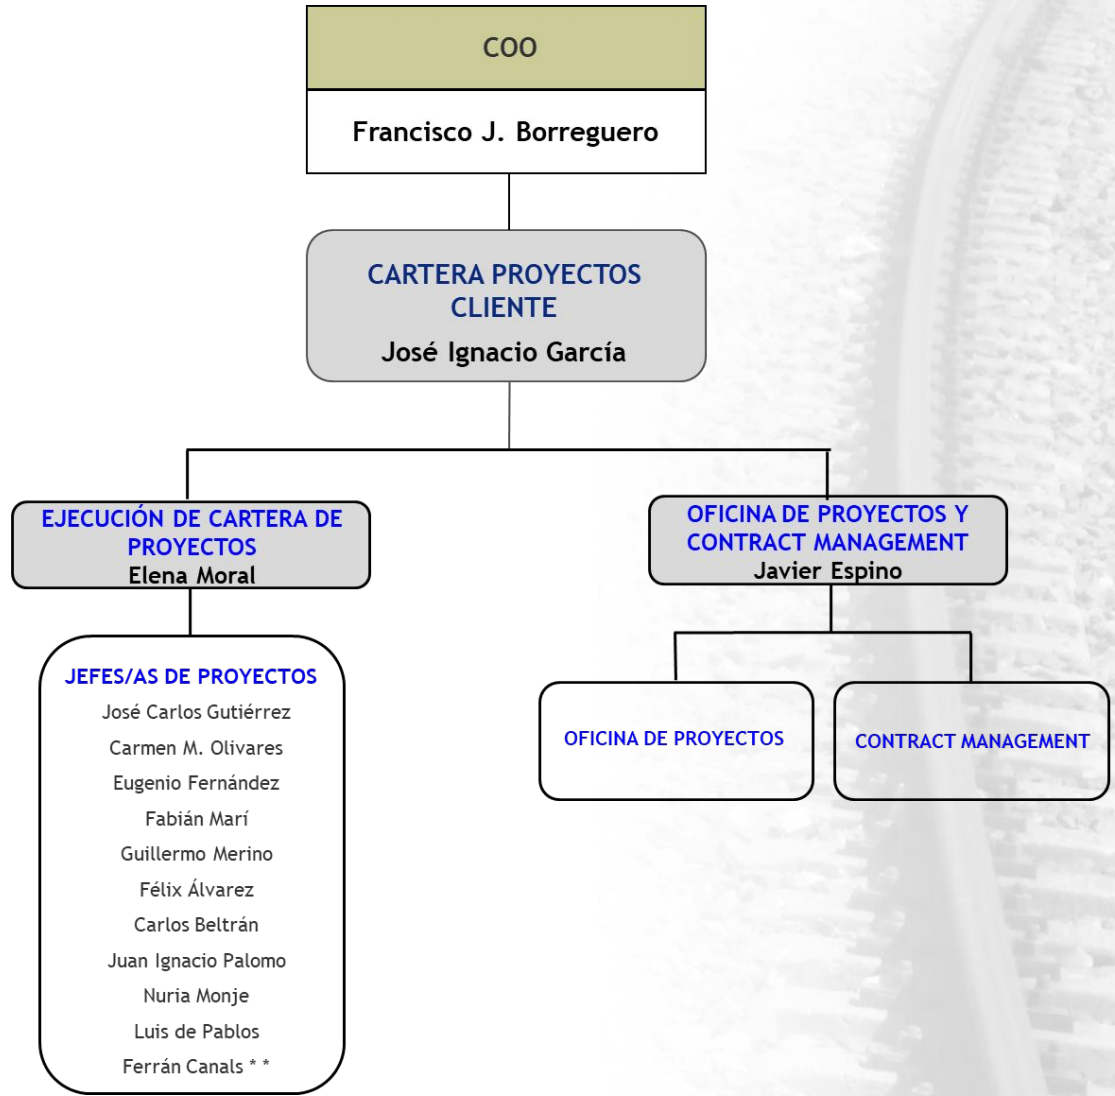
COO

Francisco J. Borreguero

CARTERA PROYECTOS CLIENTE

José Ignacio García

EJECUCIÓN DE CARTERA DE PROYECTOS
Elena Moral

OFICINA DE PROYECTOS Y CONTRACT MANAGEMENT
Javier Espino

JEFES/AS DE PROYECTOS
José Carlos Gutiérrez
Carmen M. Olivares
Eugenio Fernández
Fabián Marí
Guillermo Merino
Félix Álvarez
Carlos Beltrán
Juan Ignacio Palomo
Nuria Monje
Luis de Pablos
Ferrán Canals * *

OFICINA DE PROYECTOS

CONTRACT MANAGEMENT